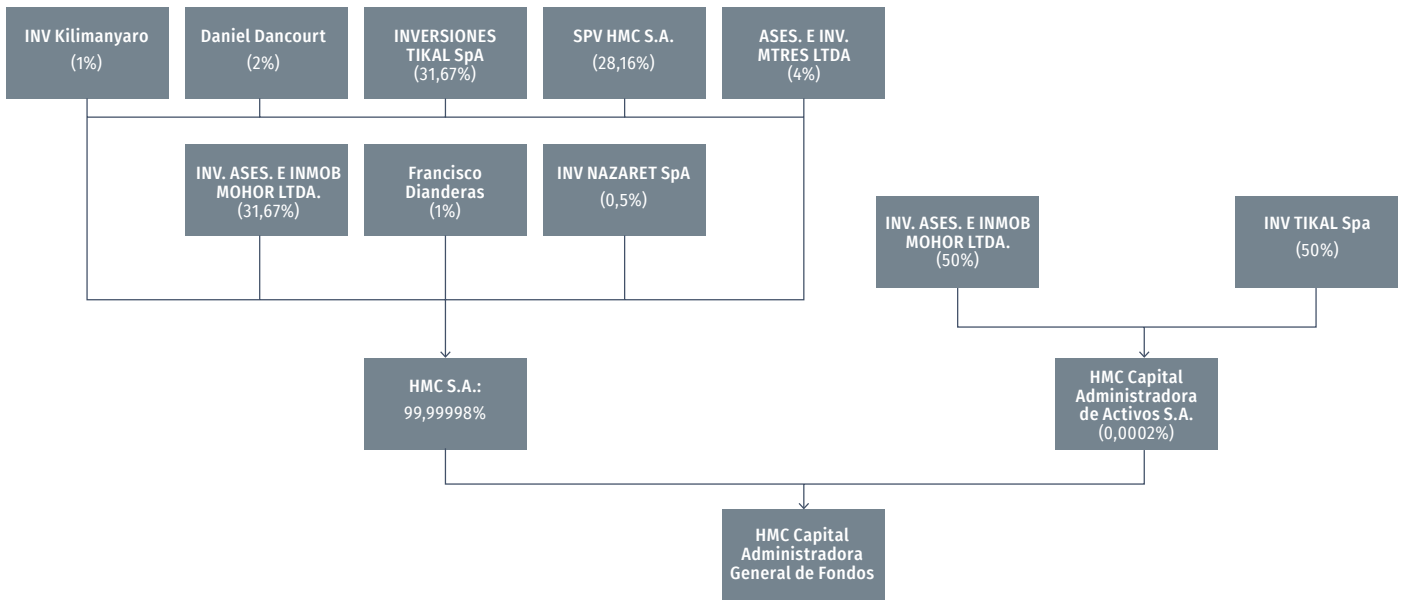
INV Kilimanyaro
(1%)

Daniel Dancourt
(2%)

INVERSIONES TIKAL SpA
(31,67%)

SPV HMC S.A.
(28,16%)

ASES. E INV. MTRES LTDA
(4%)

INV. ASES. E INMOB MOHOR LTDA.
(31,67%)

Francisco Dianderas
(1%)

INV NAZARET SpA
(0,5%)

INV. ASES. E INMOB MOHOR LTDA.
(50%)

INV TIKAL Spa
(50%)

HMC S.A.:
99,99998%

HMC Capital Administradora de Activos S.A.
(0,0002%)

HMC Capital Administradora General de Fondos